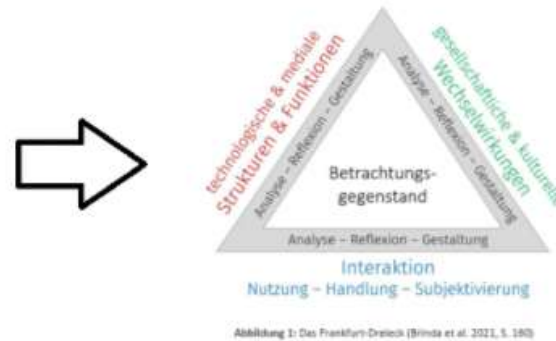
technologische & mediale
Strukturen & Funktionen

gesellschaftliche & kulturelle
Wechselwirkungen

Analyse – Reflexion – Gestaltung

Analyse – Reflexion – Gestaltung

Betrachtungsgegenstand

Analyse – Reflexion – Gestaltung

Interaktion
Nutzung – Handlung – Subjektivierung

Abbildung 1: Das Frankfurt-Dreieck (Brinda et al. 2021, S. 160)